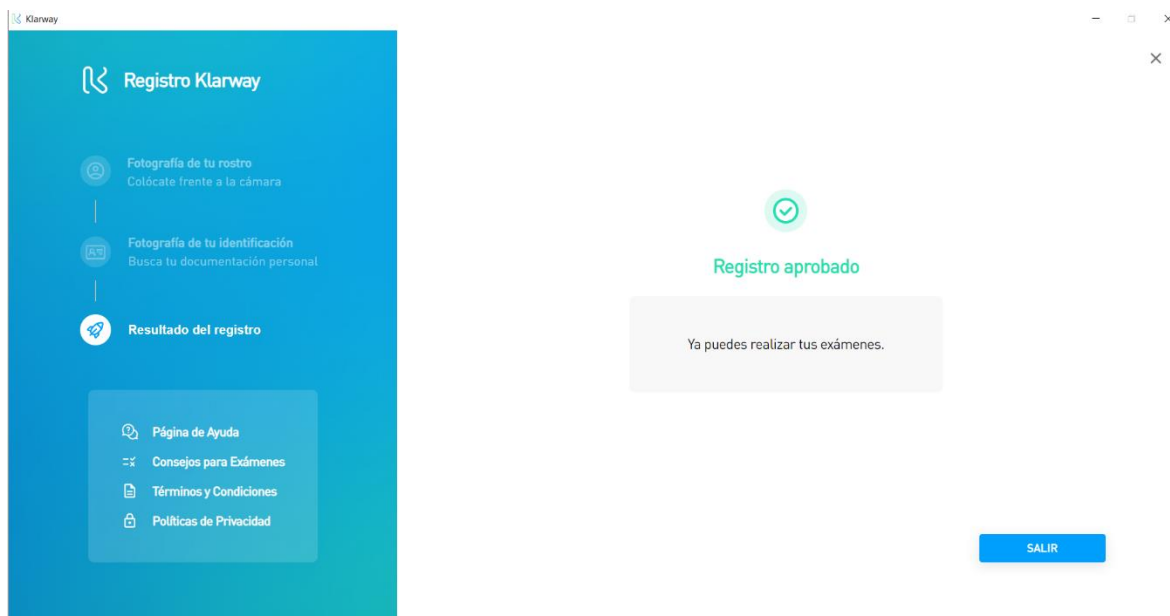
Klarway

Registro Klarway

Fotografía de tu rostro
Colócate frente a la cámara

Fotografía de tu identificación
Busca tu documentación personal

Resultado del registro

Página de Ayuda
Consejos para Exámenes
Términos y Condiciones
Políticas de Privacidad

Registro aprobado

Ya puedes realizar tus exámenes.

SALIR